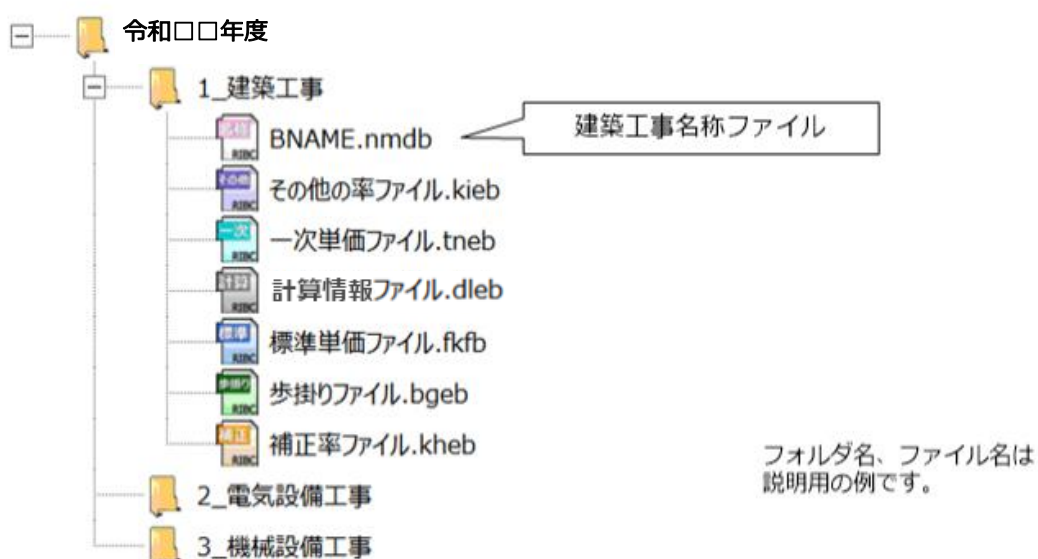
令和□□年度

1_建築工事

BNAME.nmdb

建築工事名称ファイル

その他の率ファイル.kieb

一次単価ファイル.tneb

計算情報ファイル.dleb

標準単価ファイル.fkfb

歩掛りファイル.bgeb

補正率ファイル.kheb

2_電気設備工事

3_機械設備工事

フォルダ名、ファイル名は説明用の例です。